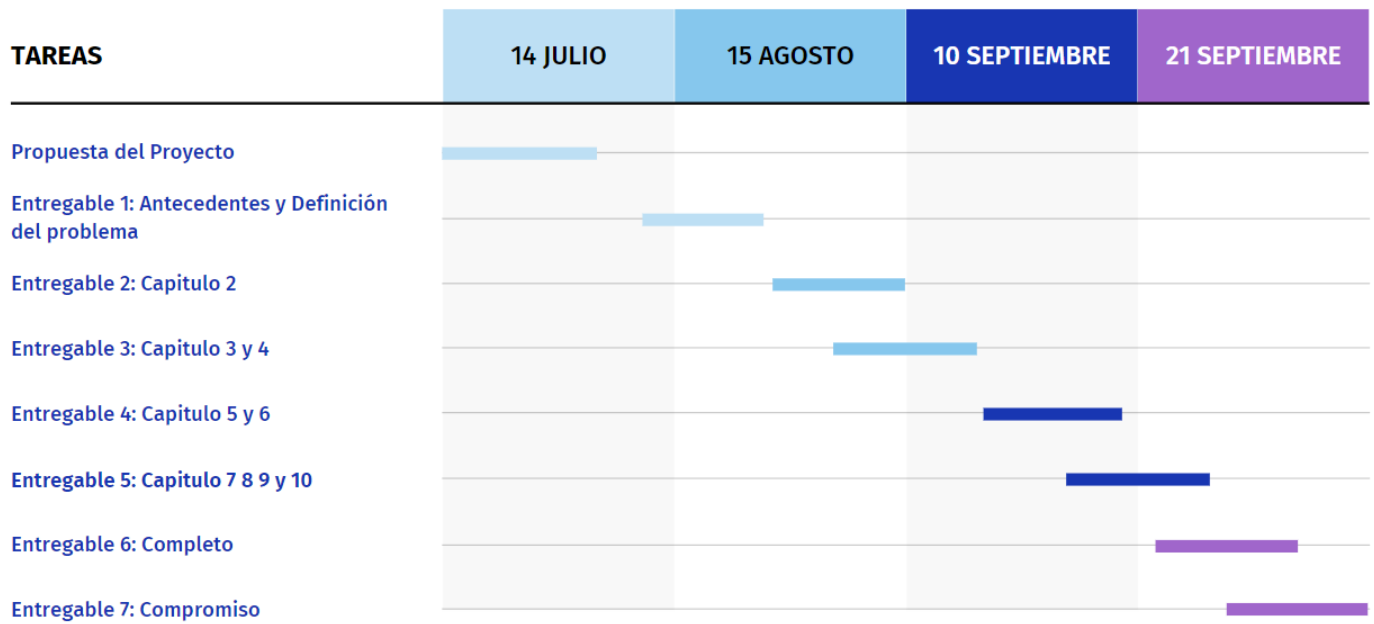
| TAREAS | 14 JULIO | 15 AGOSTO | 10 SEPTIEMBRE | 21 SEPTIEMBRE |
|---|---|---|---|---|
| Propuesta del Proyecto | | | | |
| Entregable 1: Antecedentes y Definición del problema | | | | |
| Entregable 2: Capitulo 2 | | | | |
| Entregable 3: Capitulo 3 y 4 | | | | |
| Entregable 4: Capitulo 5 y 6 | | | | |
| Entregable 5: Capitulo 7 8 9 y 10 | | | | |
| Entregable 6: Completo | | | | |
| Entregable 7: Compromiso | | | | |